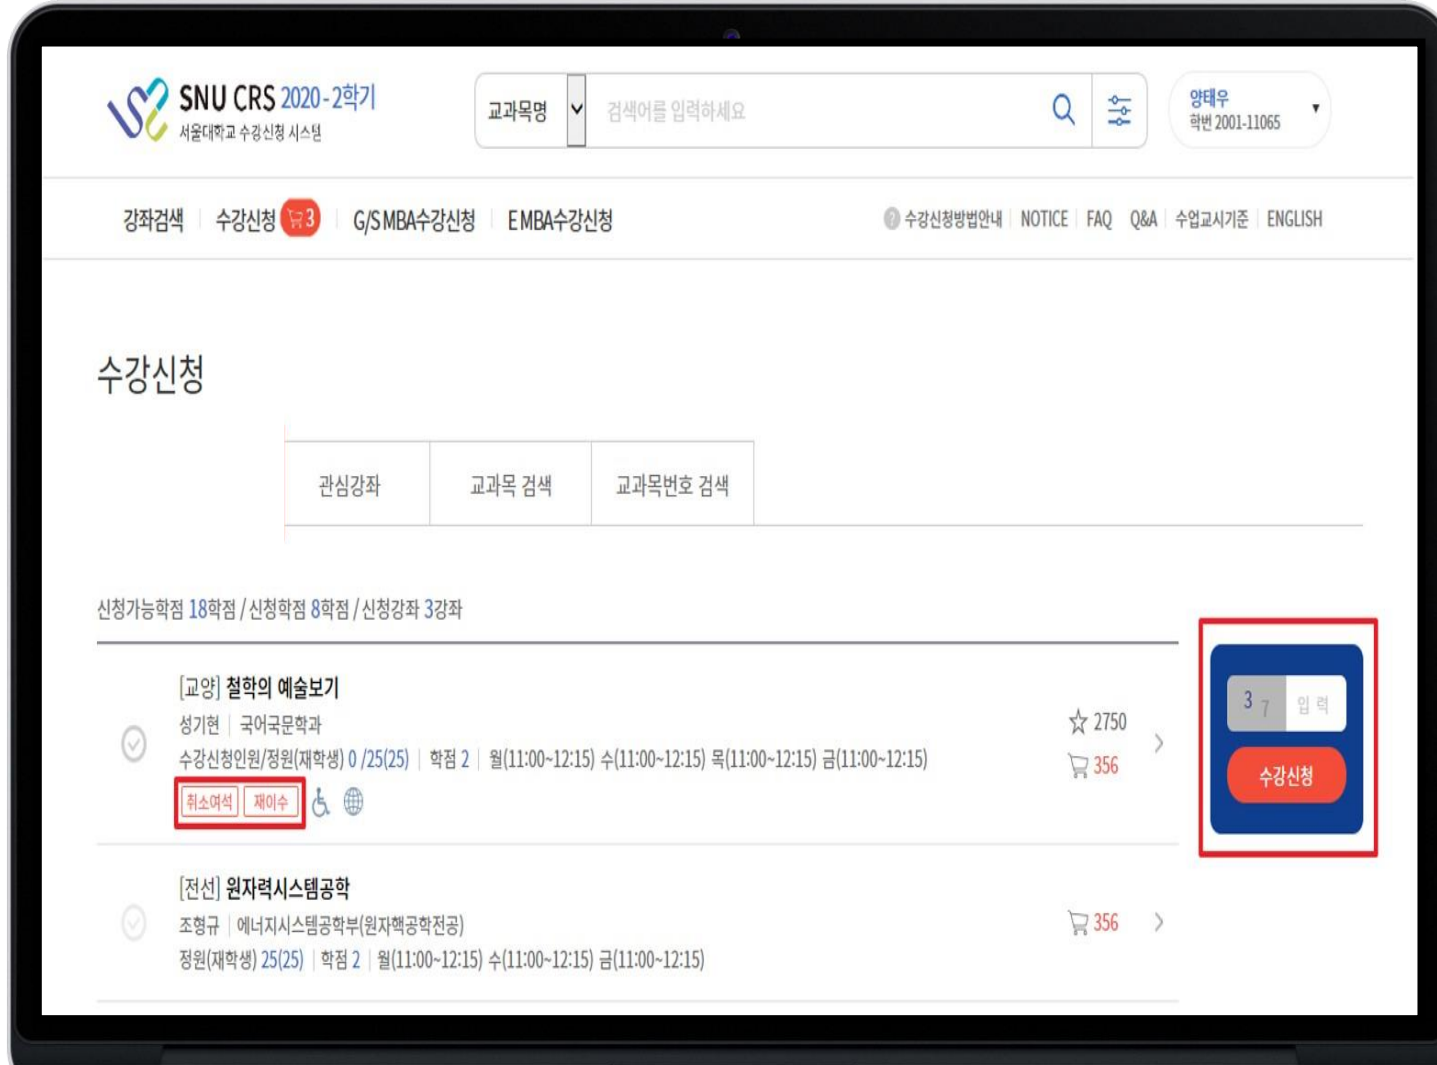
SNU CRS 2020-2학기
서울대학교 수강신청 시스템

교과목명
검색어를 입력하세요

양태우
학번 2001-11065

강좌검색 수강신청 3 G/S MBA수강신청 EMBA수강신청

수강신청방법안내 NOTICE FAQ Q&A 수업교시기준 ENGLISH

수강신청

관심강좌 교과목 검색 교과목번호 검색

신청가능학점 18학점 / 신청학점 8학점 / 신청강좌 3강좌

[교양] 철학의 예술보기
성기현 | 국어국문학과
수강신청인원/정원(재학생) 0 /25(25) | 학점 2 | 월(11:00~12:15) 수(11:00~12:15) 목(11:00~12:15) 금(11:00~12:15)
취소여석 재이수

2750
356

3 7 입 력
수강신청

[전선] 원자력시스템공학
조형규 | 에너지시스템공학부(원자핵공학전공)
정원(재학생) 25(25) | 학점 2 | 월(11:00~12:15) 수(11:00~12:15) 금(11:00~12:15)

356